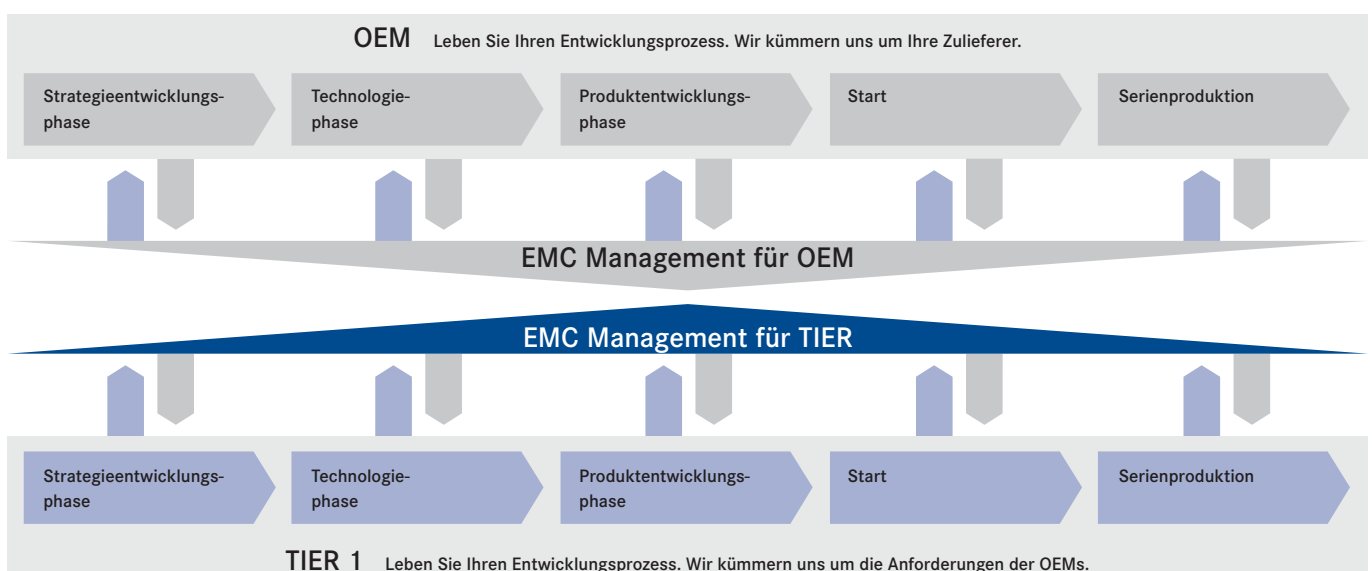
OEM Leben Sie Ihren Entwicklungsprozess. Wir kümmern uns um Ihre Zulieferer.

Strategieentwicklungsphase

Technologiephase

Produktentwicklungsphase

Start

Serienproduktion

EMC Management für OEM

EMC Management für TIER

Strategieentwicklungsphase

Technologiephase

Produktentwicklungsphase

Start

Serienproduktion

TIER 1 Leben Sie Ihren Entwicklungsprozess. Wir kümmern uns um die Anforderungen der OEMs.